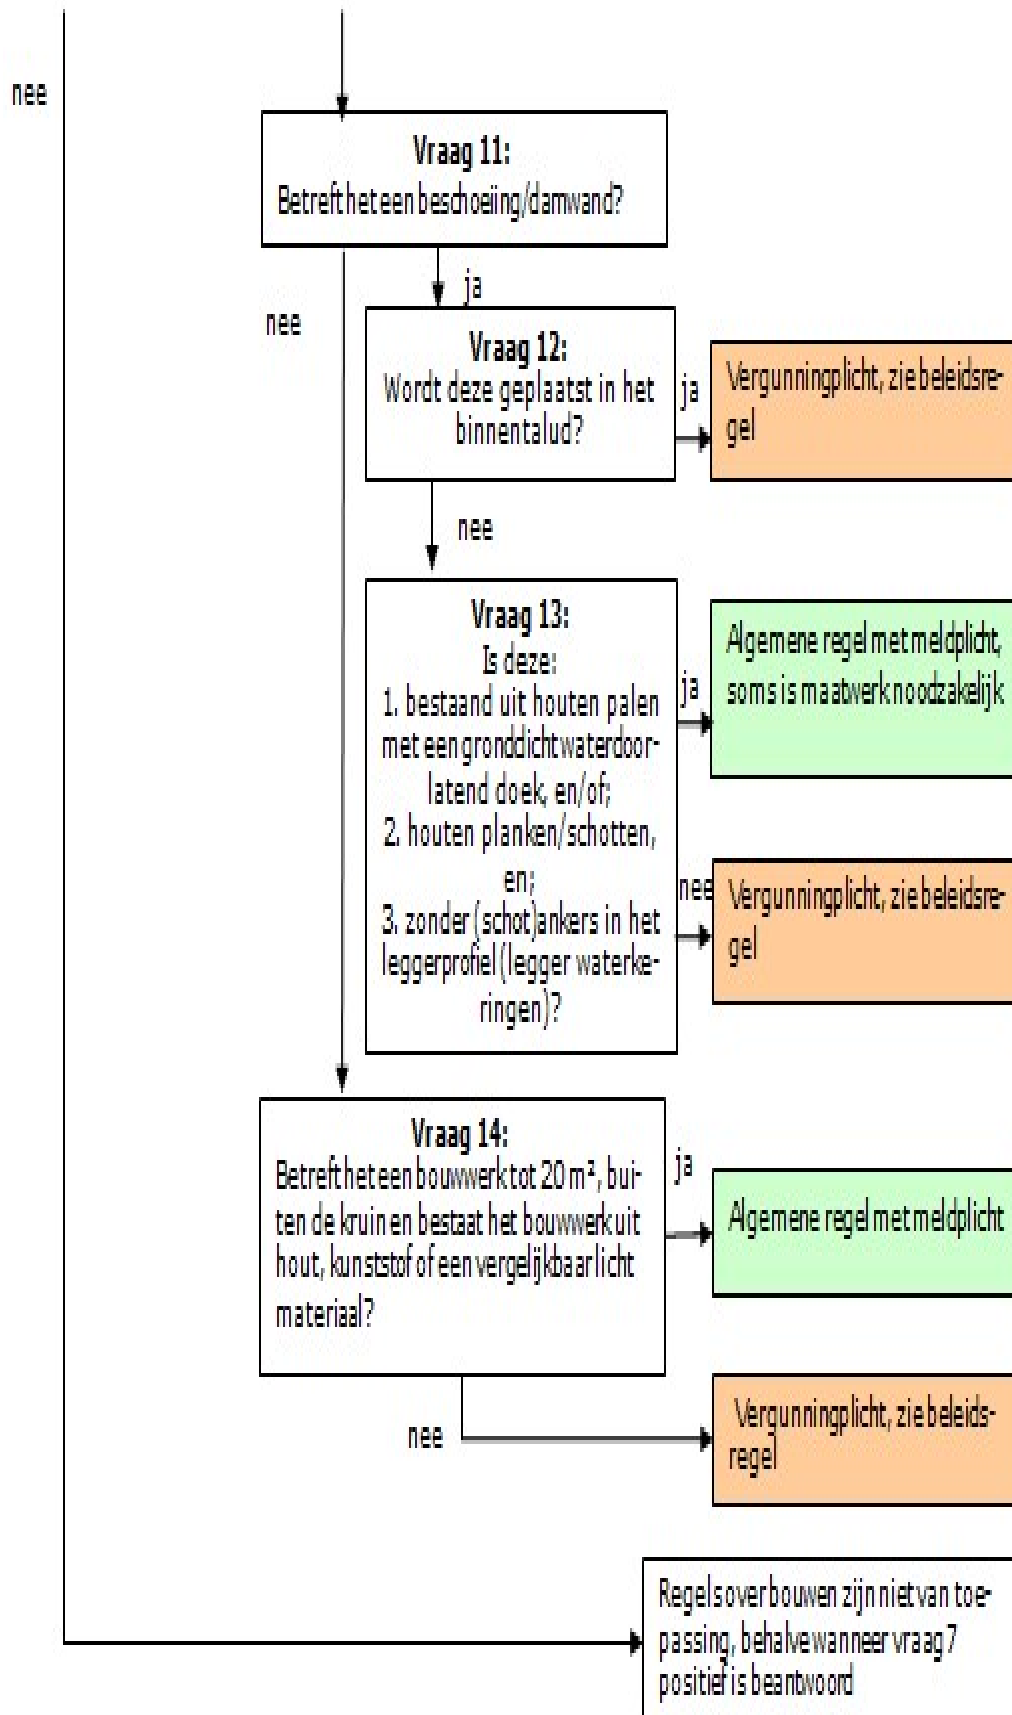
nee

Vraag 11:
Betreft het een beschoeiing/damwand?

ja

nee

Vraag 12:
Wordt deze geplaatst in het binnentalud?

ja

Vergunningplicht, zie beleidsregel

nee

Vraag 13:
Is deze:
1. bestaand uit houten palen met een gronddicht waterdoorlatend doek, en/of;
2. houten planken/schotten, en;
3. zonder (schot)ankers in het leggerprofiel (legger waterkeringen)?

ja

Algemene regel met meldplicht, soms is maatwerk noodzakelijk

nee

Vergunningplicht, zie beleidsregel

Vraag 14:
Betreft het een bouwwerk tot 20 m², buiten de kruin en bestaat het bouwwerk uit hout, kunststof of een vergelijkbaar licht materiaal?

ja

Algemene regel met meldplicht

nee

Vergunningplicht, zie beleidsregel

Regels over bouwen zijn niet van toepassing, behalve wanneer vraag 7 positief is beantwoord